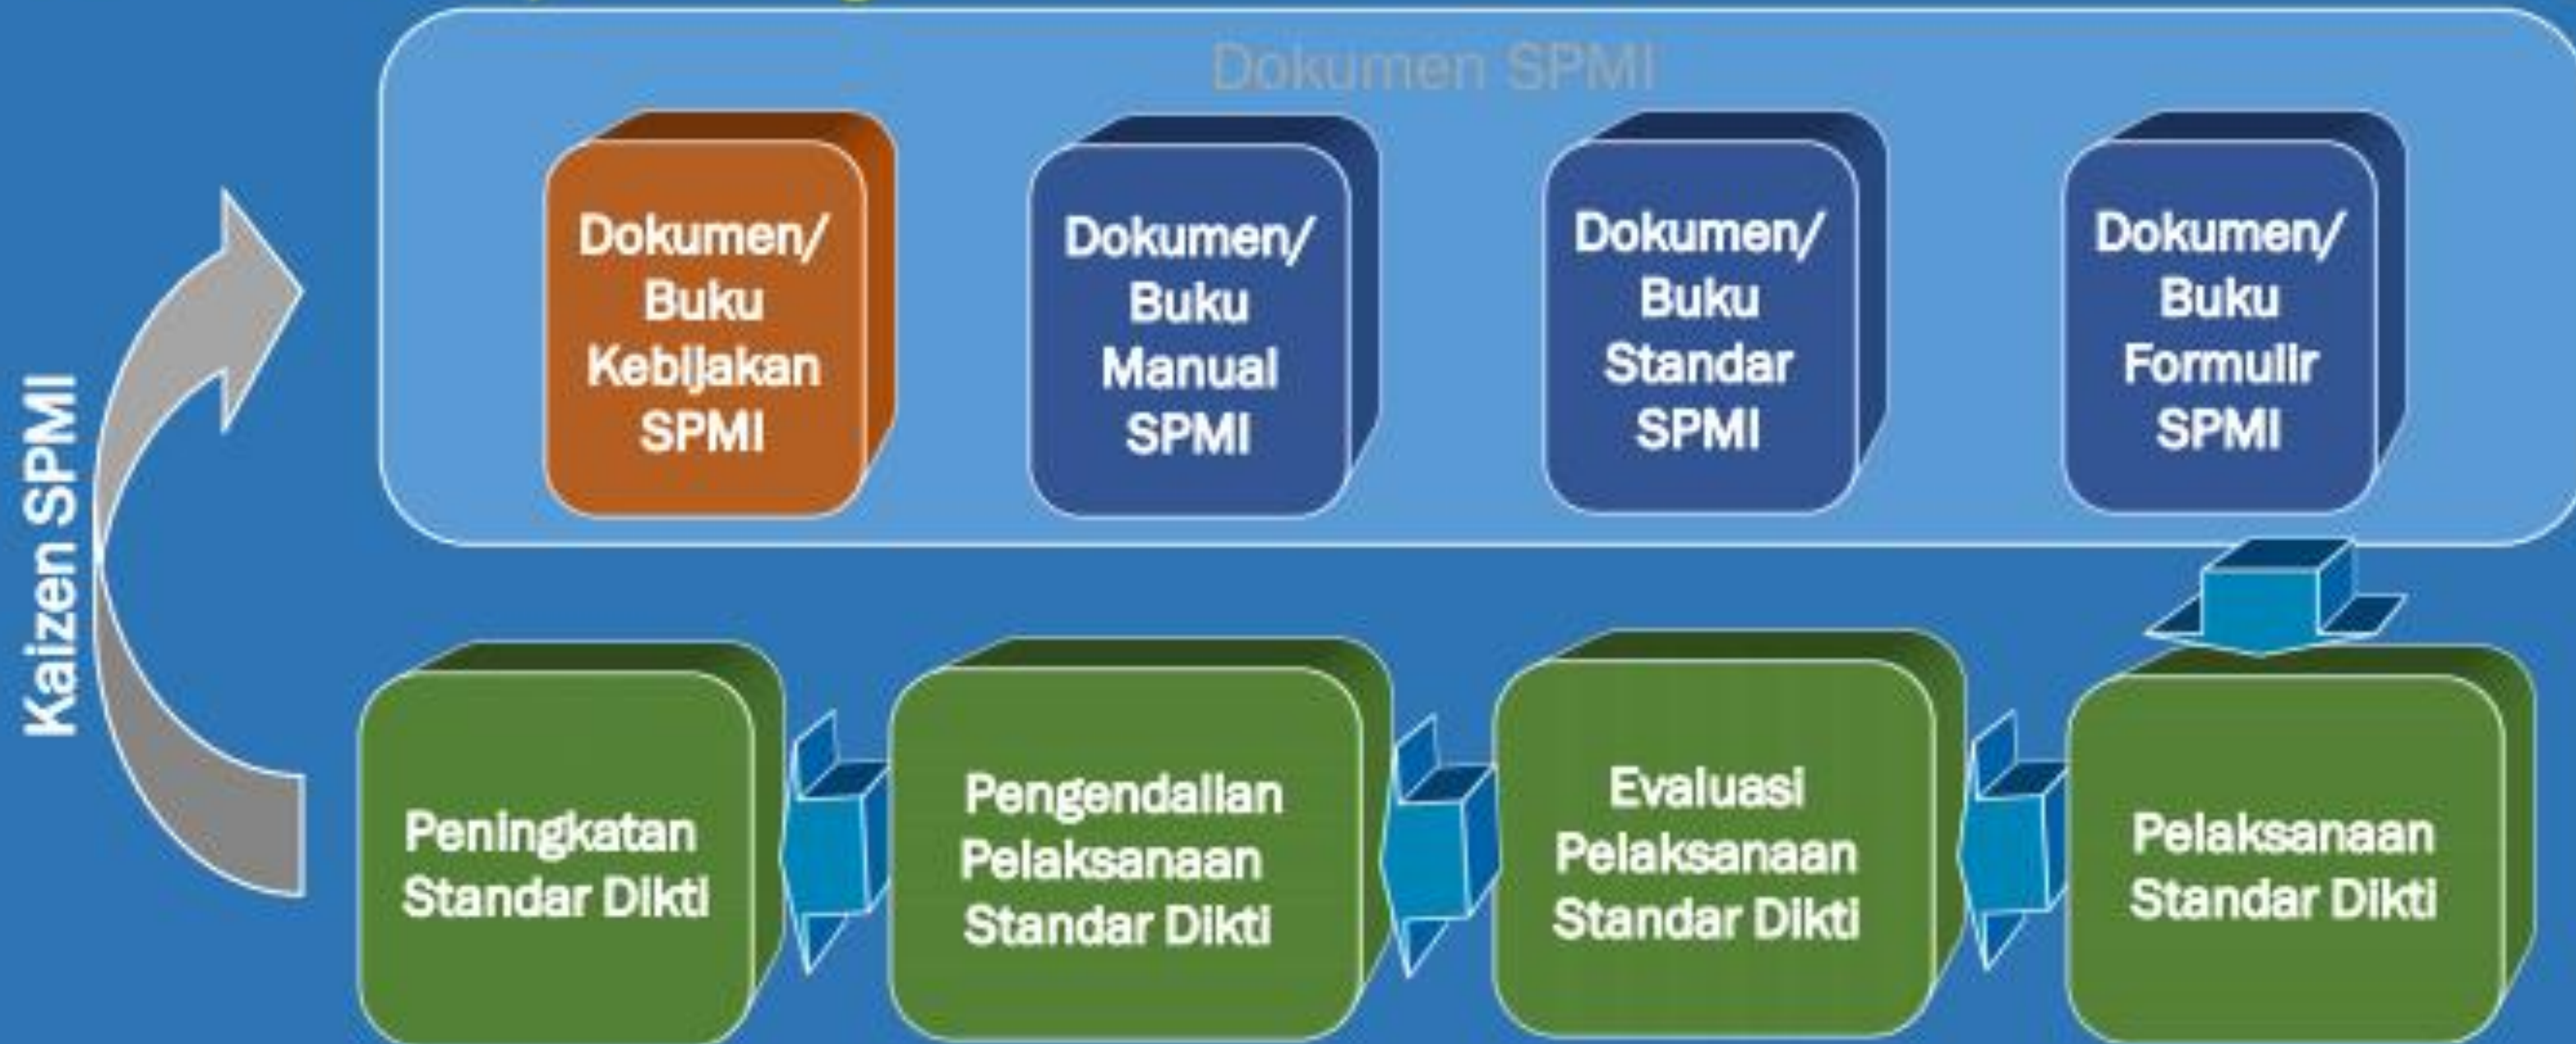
Dokumen SPMI

Dokumen/ Buku Kebijakan SPMI

Dokumen/ Buku Manual SPMI

Dokumen/ Buku Standar SPMI

Dokumen/ Buku Formulir SPMI

Kaizen SPMI

Peningkatan Standar Dikti

Pengendalian Pelaksanaan Standar Dikti

Evaluasi Pelaksanaan Standar Dikti

Pelaksanaan Standar Dikti